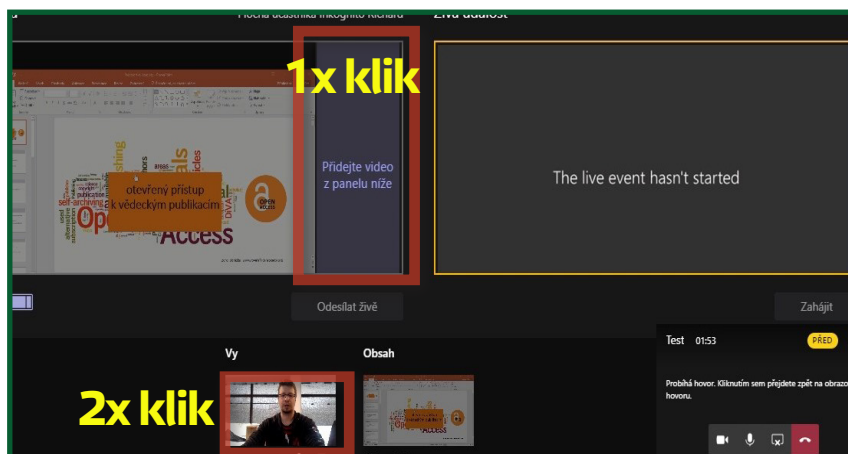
Plocha účastníka Inkognito Richard

Živá událost

1x klik

otevřený přístup k vědeckým publikacím

Open Access

Přidejte video z panelu níže

The live event hasn't started

Odesílat živě

Zahájit

Vy

Obsah

2x klik

Test 01:53

PŘED

Probíhá hovor. Kliknutím sem přejdete zpět na obrazovku hovoru.